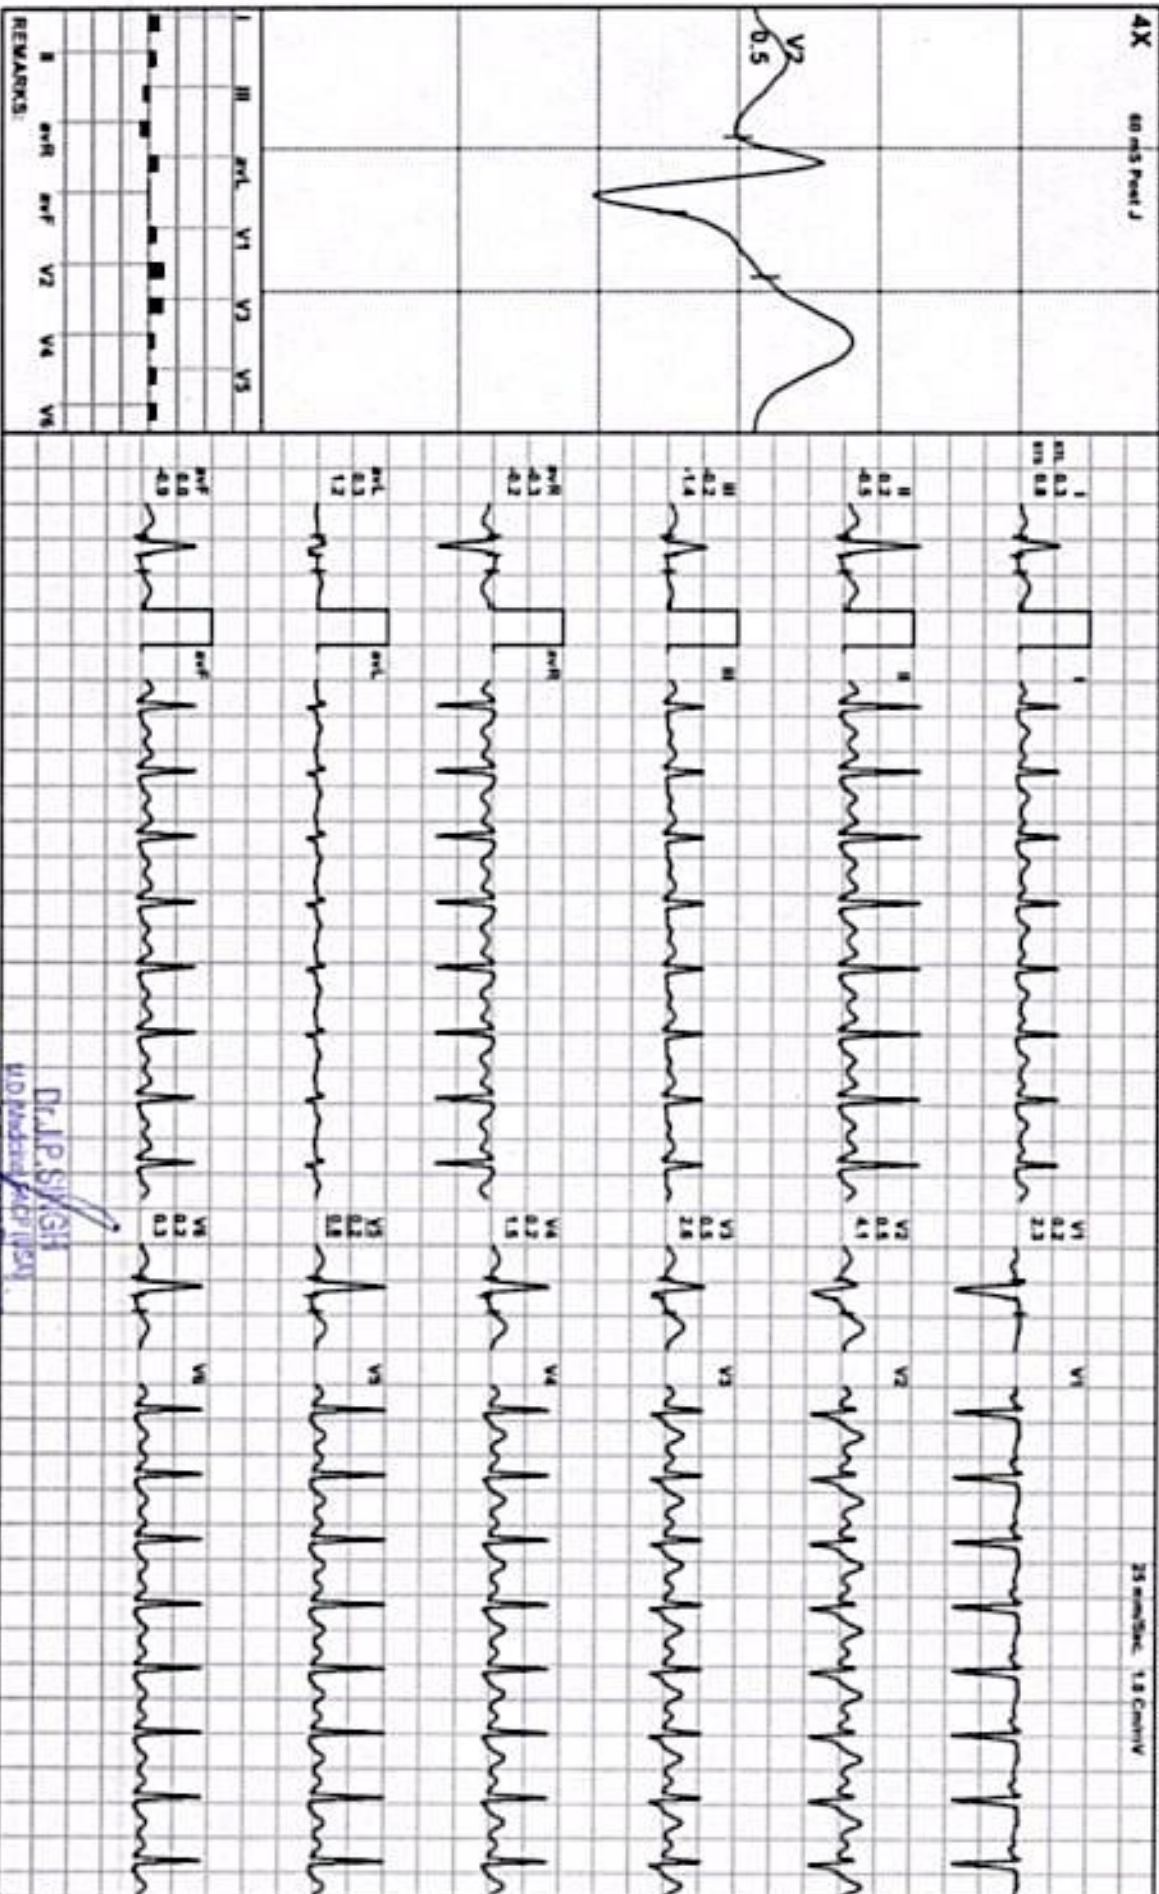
4X
60 mS Post J
V2
0.5

I III avL V1 V3 V5
II avR avF V2 V4 V6
REMARKS:

I
ST 0.3
ST 0.8
II
0.3
-0.3
III
-0.2
-1.4
avR
-0.3
-0.2
avL
0.3
1.2
avF
0.0
-0.9

I
II
III
avR
avL
avF

V1
0.2
3.3
V2
0.1
-4.1
V3
0.1
2.6
V4
0.2
1.5
V5
0.2
0.8
V6
0.2
0.3

V1
V2
V3
V4
V5
V6

25 mm/Sec. 1.0 Cm/mV

Dr.J.P.SINGH
M.D.(Medicine) FACP(USA)